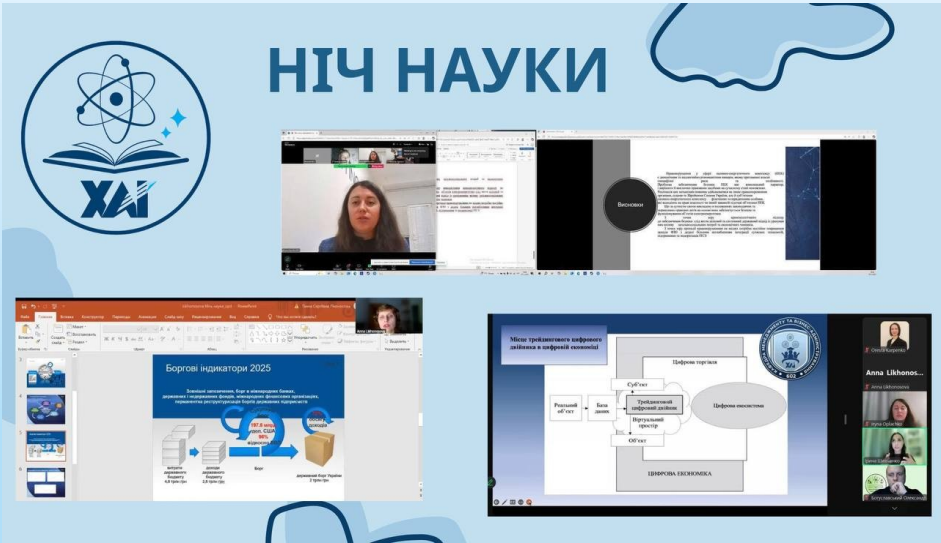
ХАІ

НІЧ НАУКИ

Висновки

Боргові індикатори 2025

Зовнішні запозичення, борг в міжнародних банках, державних і незалежних фондів, міжнародних фінансових організацій, перевиконання реструктуризації боргів державних підприємств

Витрати державного бюджету

Доходи державного бюджету

Борг

державний борг України

Місце трейдингового цифрового двійника в цифровій економіці

Цифрова торгівля

Реальний об'єкт

База даних

Суб'єкт

Трейдинговий цифровий двійник

Віртуальний простір

Об'єкт

Цифрова екосистема

ЦИФРОВА ЕКОНОМІКА

Anna Likhonos...